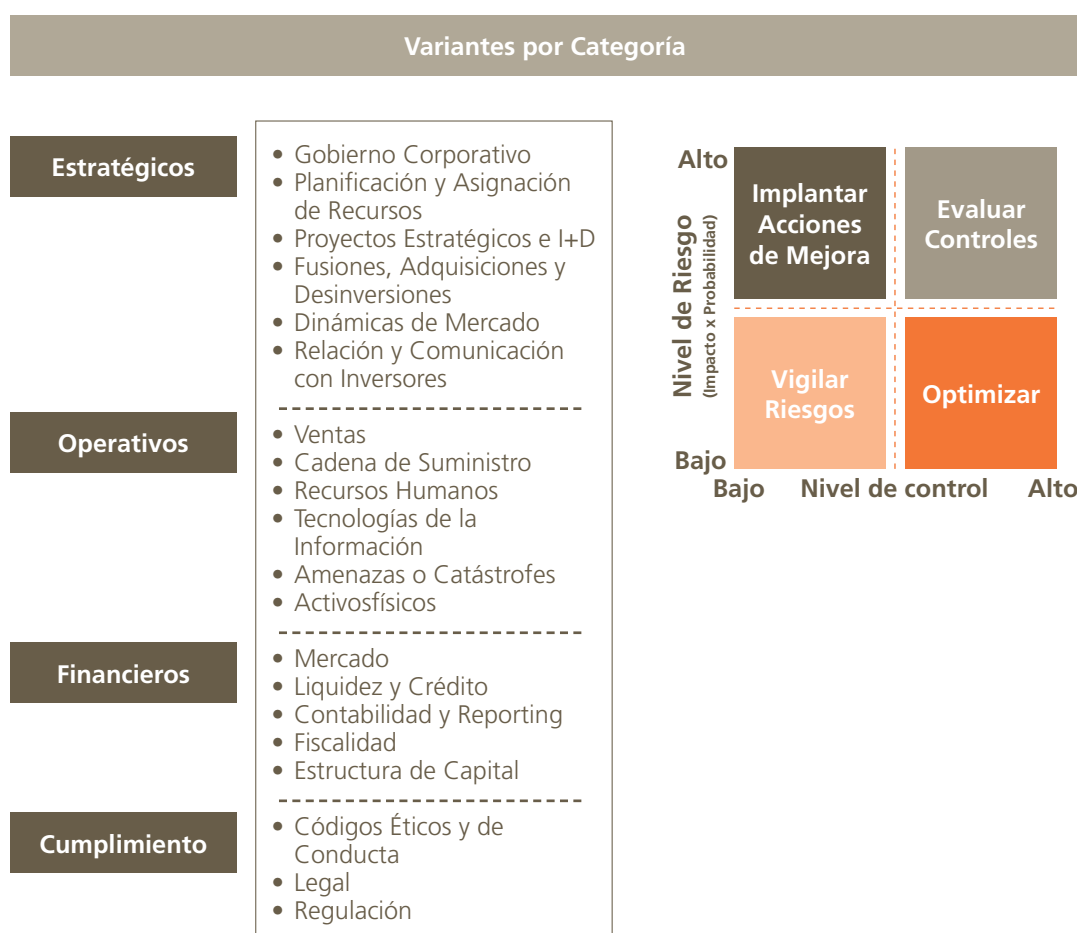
Variantes por Categoría

Estratégicos

- Gobierno Corporativo
- Planificación y Asignación de Recursos
- Proyectos Estratégicos e I+D
- Fusiones, Adquisiciones y Desinversiones
- Dinámicas de Mercado
- Relación y Comunicación con Inversores

Operativos

- Ventas
- Cadena de Suministro
- Recursos Humanos
- Tecnologías de la Información
- Amenazas o Catástrofes
- Activosfísicos

Financieros

- Mercado
- Liquidez y Crédito
- Contabilidad y Reporting
- Fiscalidad
- Estructura de Capital

Cumplimiento

- Códigos Éticos y de Conducta
- Legal
- Regulación

Alto
Nivel de Riesgo
(Impacto x Probabilidad)
Bajo

Implantar Acciones de Mejora
Evaluar Controles
Vigilar Riesgos
Optimizar

Bajo Nivel de control Alto